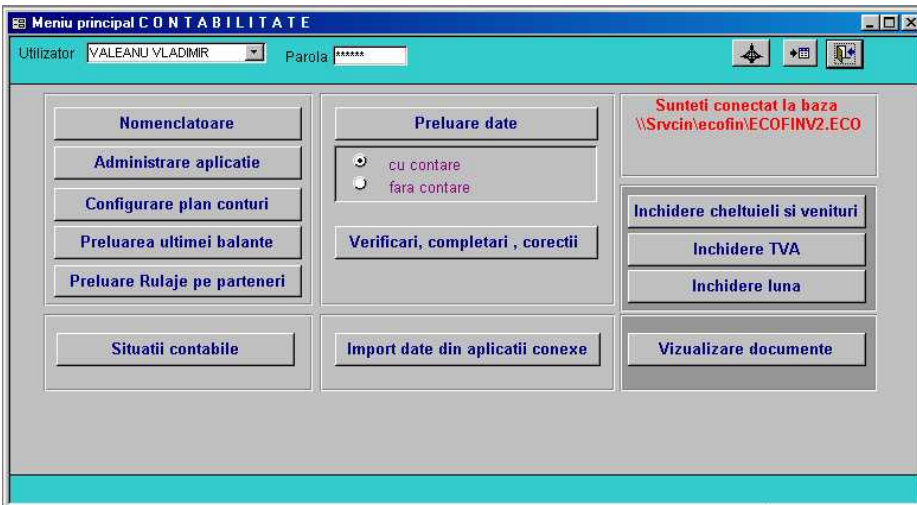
Meniu principal C O N T A B I L I T A T E

Utilizator VALEANU VLADIMIR Parola ******

Nomenclatoare

Administrare aplicatie

Configurare plan conturi

Preluarea ultimei balante

Preluare Rulaje pe parteneri

Preluare date

cu contare

fara contare

Verificari, completari , corectii

Sunteti conectat la baza \\Srvcin\ecofin\ECOFINV2.ECO

Inchidere cheltuieli si venituri

Inchidere TVA

Inchidere luna

Situatii contabile

Import date din aplicatii conexe

Vizualizare documente